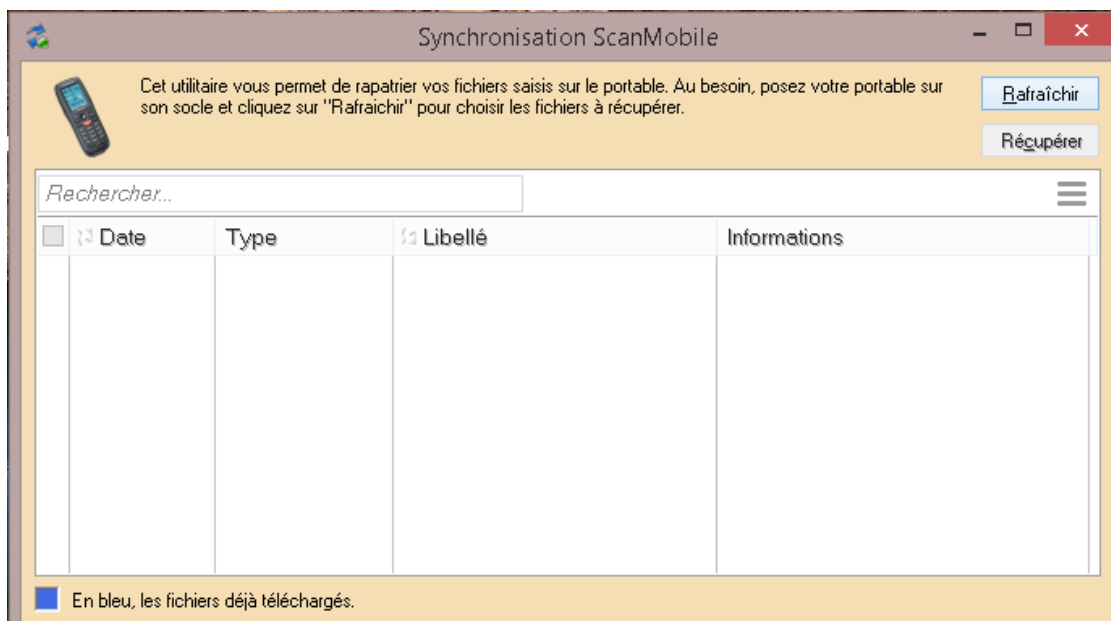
Synchronisation ScanMobile

Cet utilitaire vous permet de rapatrier vos fichiers saisis sur le portable. Au besoin, posez votre portable sur son socle et cliquez sur "Rafraichir" pour choisir les fichiers à récupérer.

Rafraîchir

Récupérer

Rechercher...

| Date | Type | Libellé | Informations |
|---|---|---|---|

En bleu, les fichiers déjà téléchargés.